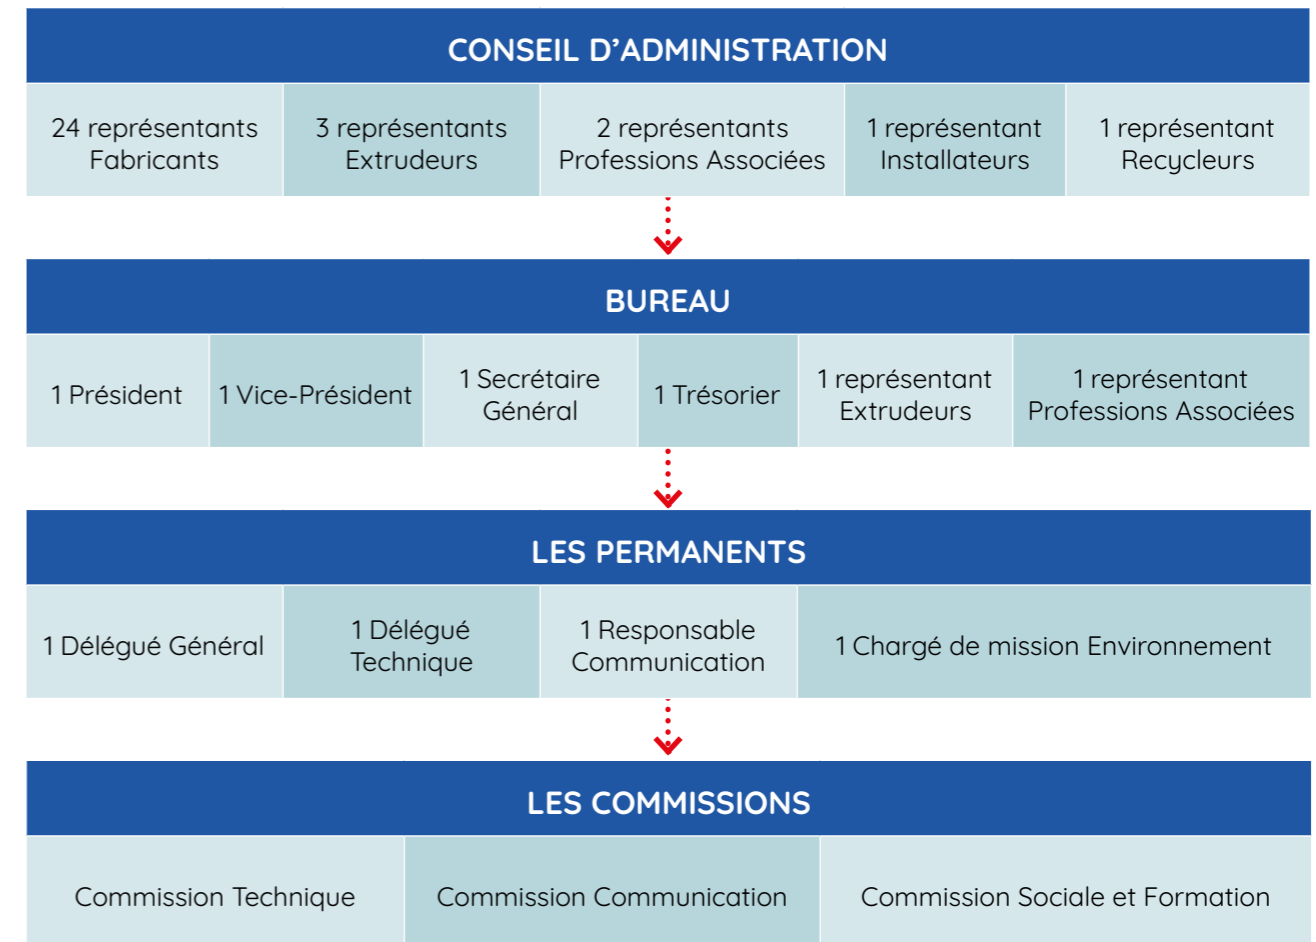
CONSEIL D’ADMINISTRATION

24 représentants Fabricants

3 représentants Extrudeurs

2 représentants Professions Associées

1 représentant Installateurs

1 représentant Recycleurs

BUREAU

1 Président

1 Vice-Président

1 Secrétaire Général

1 Trésorier

1 représentant Extrudeurs

1 représentant Professions Associées

LES PERMANENTS

1 Délégué Général

1 Délégué Technique

1 Responsable Communication

1 Chargé de mission Environnement

LES COMMISSIONS

Commission Technique

Commission Communication

Commission Sociale et Formation